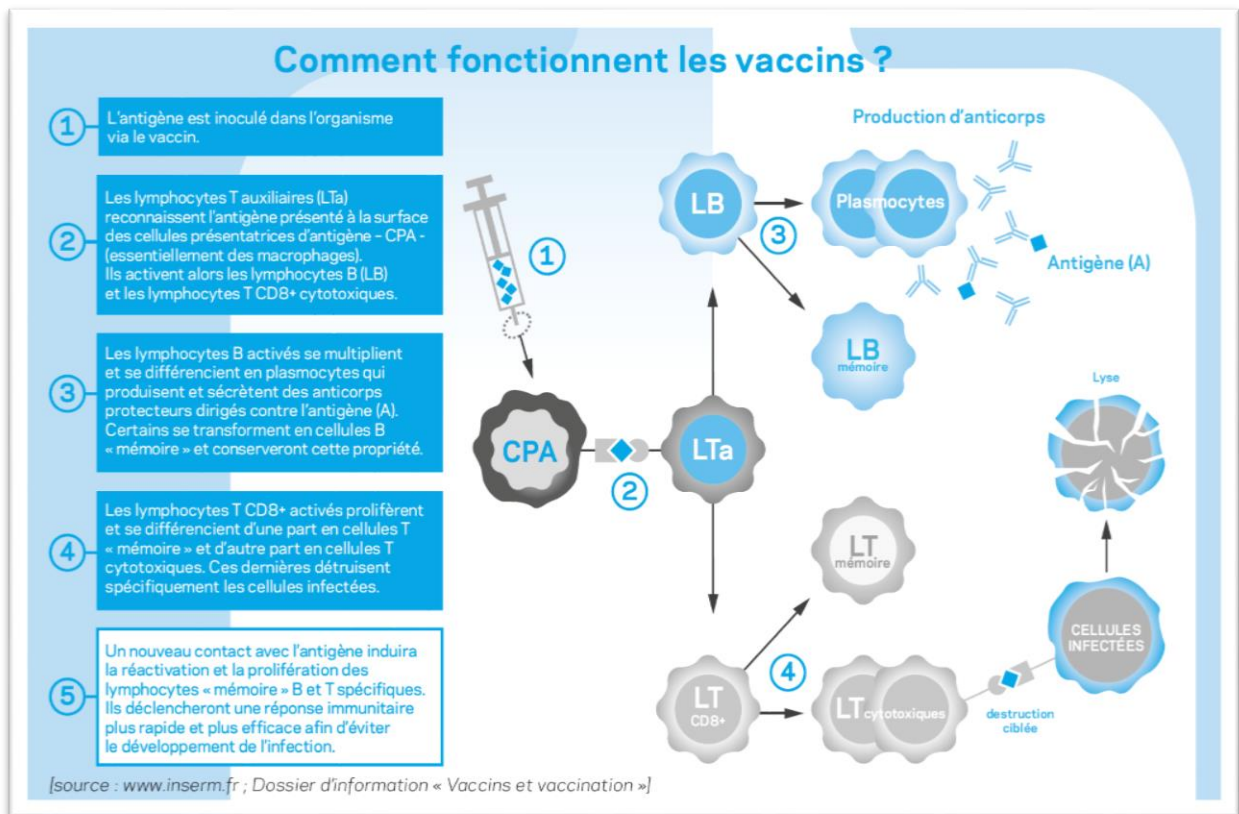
Comment fonctionnent les vaccins ?

1 L'antigène est inoculé dans l'organisme via le vaccin.

2 Les lymphocytes T auxiliaires (LTa) reconnaissent l'antigène présenté à la surface des cellules présentatrices d'antigène – CPA - (essentiellement des macrophages). Ils activent alors les lymphocytes B (LB) et les lymphocytes T CD8+ cytotoxiques.

3 Les lymphocytes B activés se multiplient et se différencient en plasmocytes qui produisent et sécrètent des anticorps protecteurs dirigés contre l'antigène (A). Certains se transforment en cellules B « mémoire » et conserveront cette propriété.

4 Les lymphocytes T CD8+ activés prolifèrent et se différencient d'une part en cellules T « mémoire » et d'autre part en cellules T cytotoxiques. Ces dernières détruisent spécifiquement les cellules infectées.

5 Un nouveau contact avec l'antigène induira la réactivation et la prolifération des lymphocytes « mémoire » B et T spécifiques. Ils déclencheront une réponse immunitaire plus rapide et plus efficace afin d'éviter le développement de l'infection.

1

CPA

2

LTa

LB

3

Production d'anticorps

Plasmocytes

Antigène (A)

LB mémoire

Lyse

LT mémoire

4

LT CD8+

LT cytotoxiques

destruction ciblée

CELLULES INFECTÉES

[source : www.inserm.fr ; Dossier d'information « Vaccins et vaccination »]